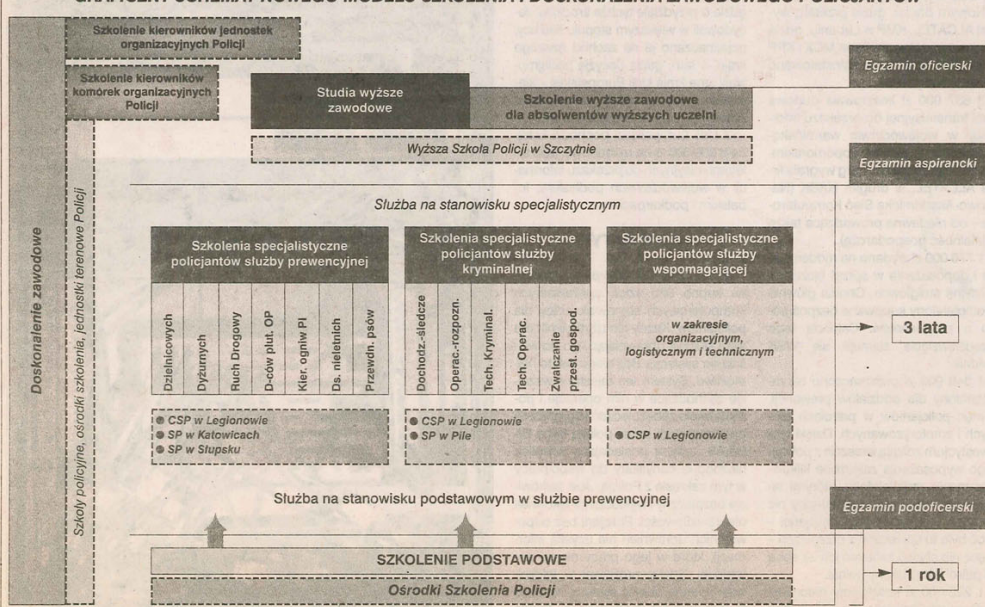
GRAFICZNY SCHEMAT NOWEGO MODELU SZKOLENIA I DOSKONALENIA ZAWODOWEGO POLICJANTÓW

Doskonalenie zawodowe

Szkolenie kierowników jednostek organizacyjnych Policji

Szkolenie kierowników komórek organizacyjnych Policji

Szkoły policyjne, ośrodki szkolenia, jednostki terenowe Policji

Studia wyższe zawodowe

Szkolenie wyższe zawodowe dla absolwentów wyższych uczelni

Egzamin oficerski

Wyższa Szkoła Policji w Szczytnie

Egzamin aspirancki

Służba na stanowisku specjalistycznym

Szkolenia specjalistyczne policjantów służby prewencyjnej

Dzielnicowych | Dyżurnych | Ruch Drogowy | D-ców plut. OP | Kier. ogniw PI | Ds. nieletnich | Przewdn. psów

CSP w Legionowie
SP w Katowicach
SP w Słupsku

Szkolenia specjalistyczne policjantów służby kryminalnej

Dochodz.-śledcze | Operac.-rozpozn. | Tech. Kryminal. | Tech. Operac. | Zwalczanie przest. gospod.

CSP w Legionowie
SP w Pile

Szkolenia specjalistyczne policjantów służby wspomagającej

w zakresie organizacyjnym, logistycznym i technicznym

CSP w Legionowie

3 lata

Służba na stanowisku podstawowym w służbie prewencyjnej

Egzamin podoficerski

SZKOLENIE PODSTAWOWE

Ośrodki Szkolenia Policji

1 rok